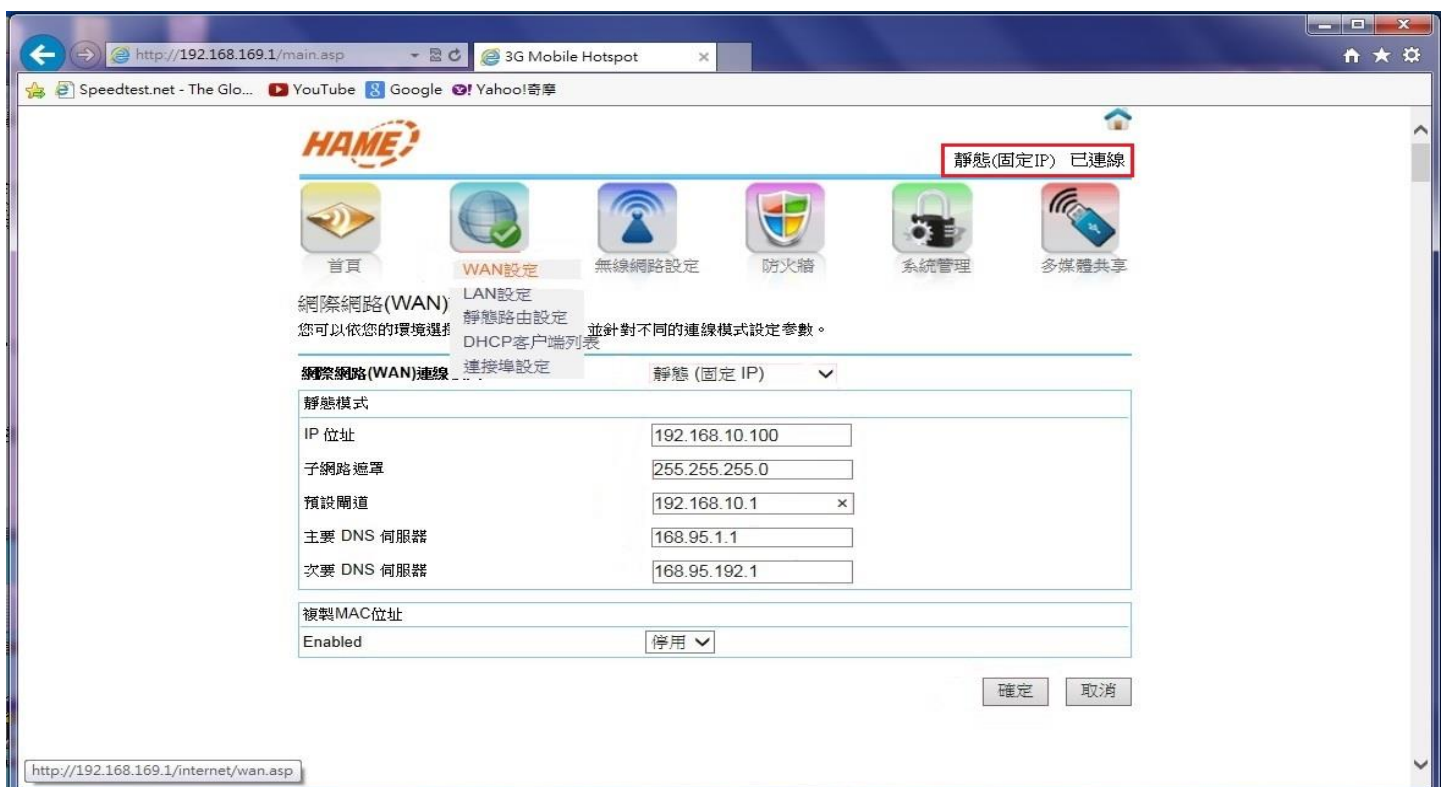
http://192.168.169.1/main.asp
3G Mobile Hotspot
Speedtest.net - The Glo... YouTube Google Yahoo!奇摩

HAME

靜態(固定IP) 已連線

首頁
WAN設定
無線網路設定
防火牆
系統管理
多媒體共享

LAN設定
靜態路由設定
DHCP客戶端列表
連接埠設定

網際網路(WAN)
您可以依您的環境選擇 並針對不同的連線模式設定參數。

網際網路(WAN)連線 靜態 (固定 IP)

靜態模式

| IP 位址 | 192.168.10.100 |
|---|---|
| 子網路遮罩 | 255.255.255.0 |
| 預設閘道 | 192.168.10.1 |
| 主要 DNS 伺服器 | 168.95.1.1 |
| 次要 DNS 伺服器 | 168.95.192.1 |

複製MAC位址
Enabled 停用

確定 取消

http://192.168.169.1/internet/wan.asp